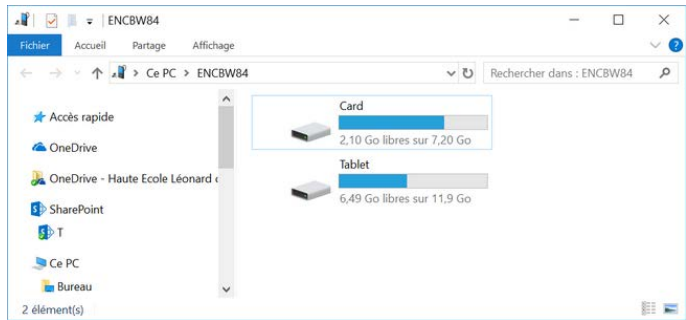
ENCBW84

Fichier Accueil Partage Affichage

> Ce PC > ENCBW84

Rechercher dans : ENCBW84

Accès rapide

OneDrive

OneDrive - Haute Ecole Léonard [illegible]

SharePoint

T

Ce PC

Bureau

Card

2,10 Go libres sur 7,20 Go

Tablet

6,49 Go libres sur 11,9 Go

2 élément(s)